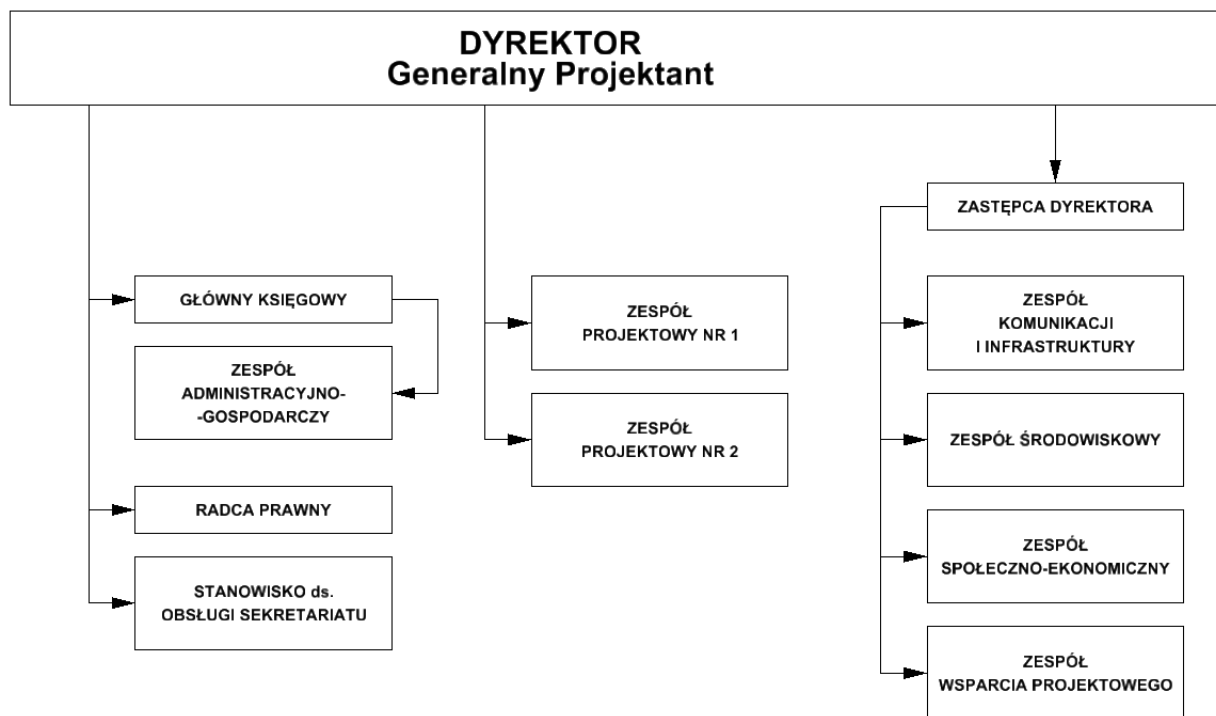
DYREKTOR
Generalny Projektant

GŁÓWNY KSIĘGOWY

ZESPÓŁ ADMINISTRACYJNO--GOSPODARCZY

RADCA PRAWNY

STANOWISKO ds. OBSŁUGI SEKRETARIATU

ZESPÓŁ PROJEKTOWY NR 1

ZESPÓŁ PROJEKTOWY NR 2

ZASTĘPCA DYREKTORA

ZESPÓŁ KOMUNIKACJI I INFRASTRUKTURY

ZESPÓŁ ŚRODOWISKOWY

ZESPÓŁ SPOŁECZNO-EKONOMICZNY

ZESPÓŁ WSPARCIA PROJEKTOWEGO